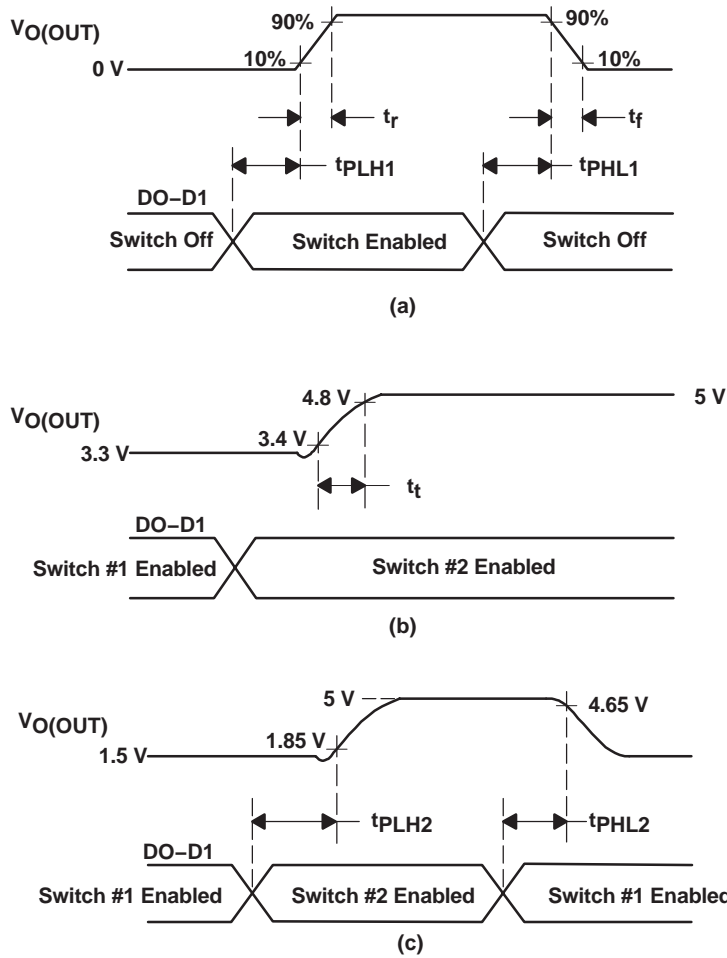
$V_{O(OUT)}$

0 V

90%

10%

90%

10%

$t_r$

$t_f$

$t_{PLH1}$

$t_{PHL1}$

DO−D1

Switch Off

Switch Enabled

Switch Off

(a)

$V_{O(OUT)}$

3.3 V

3.4 V

4.8 V

5 V

$t_t$

DO−D1

Switch #1 Enabled

Switch #2 Enabled

(b)

$V_{O(OUT)}$

1.5 V

1.85 V

5 V

4.65 V

$t_{PLH2}$

$t_{PHL2}$

DO−D1

Switch #1 Enabled

Switch #2 Enabled

Switch #1 Enabled

(c)